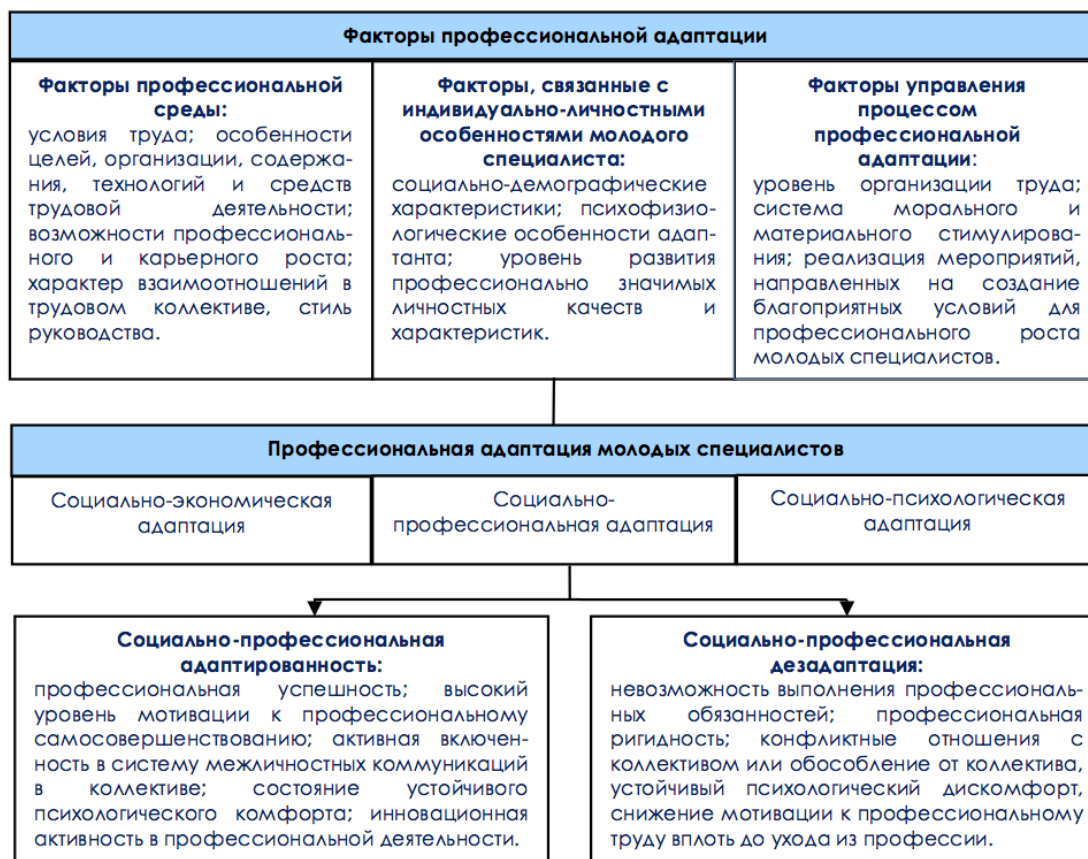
Факторы профессиональной адаптации

Факторы профессиональной среды:
условия труда; особенности целей, организации, содержания, технологий и средств трудовой деятельности; возможности профессионального и карьерного роста; характер взаимоотношений в трудовом коллективе, стиль руководства.

Факторы, связанные с индивидуально-личностными особенностями молодого специалиста:
социально-демографические характеристики; психофизиологические особенности адаптанта; уровень развития профессионально значимых личностных качеств и характеристик.

Факторы управления процессом профессиональной адаптации:
уровень организации труда; система морального и материального стимулирования; реализация мероприятий, направленных на создание благоприятных условий для профессионального роста молодых специалистов.

Профессиональная адаптация молодых специалистов

Социально-экономическая адаптация

Социально-профессиональная адаптация

Социально-психологическая адаптация

Социально-профессиональная адаптированность:
профессиональная успешность; высокий уровень мотивации к профессиональному самосовершенствованию; активная включенность в систему межличностных коммуникаций в коллективе; состояние устойчивого психологического комфорта; инновационная активность в профессиональной деятельности.

Социально-профессиональная дезадаптация:
невозможность выполнения профессиональных обязанностей; профессиональная ригидность; конфликтные отношения с коллективом или обособление от коллектива, устойчивый психологический дискомфорт, снижение мотивации к профессиональному труду вплоть до ухода из профессии.